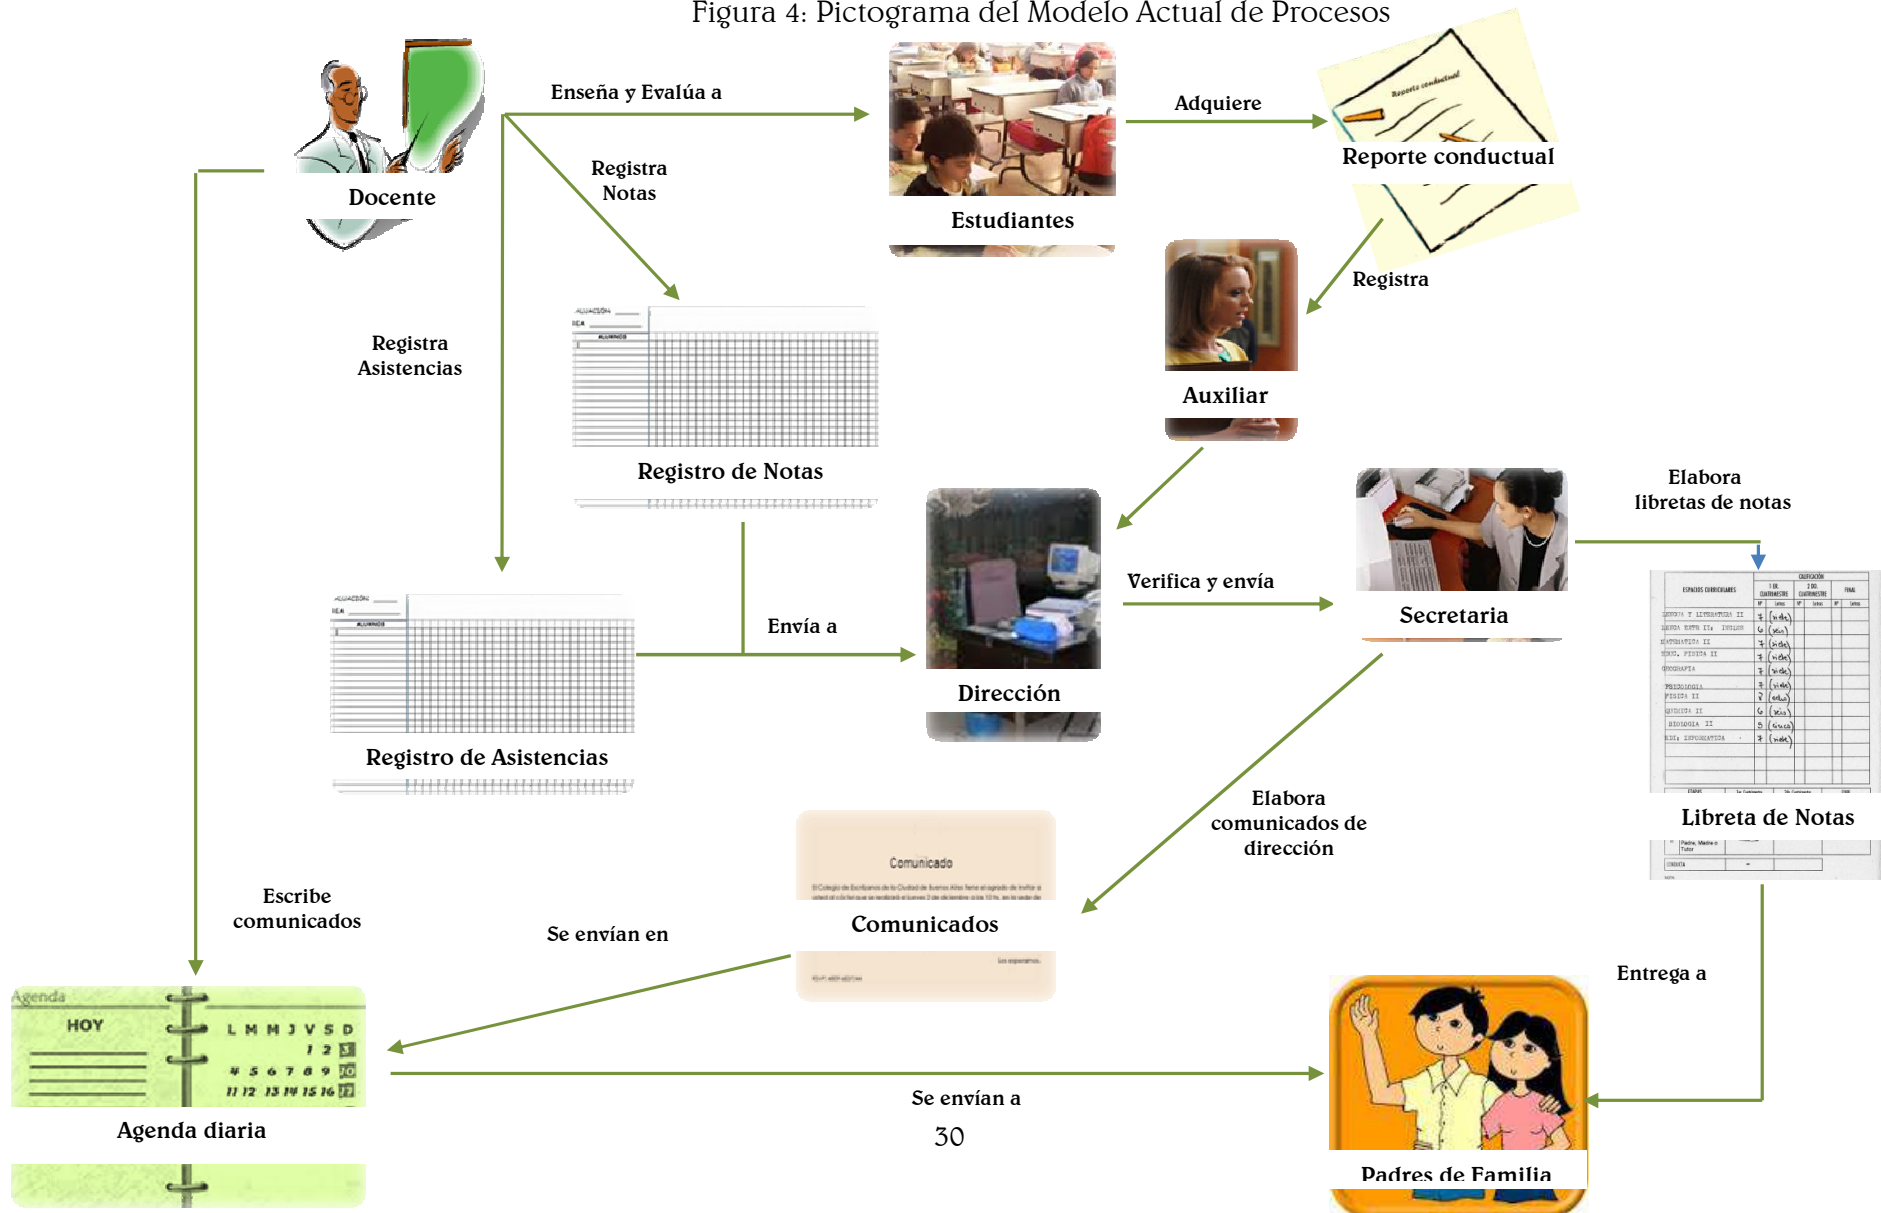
Figura 4: Pictograma del Modelo Actual de Procesos

Docente

Enseña y Evalúa a

Estudiantes

Adquiere

Reporte conductual

Registra Notas

Registra

Auxiliar

Registra Asistencias

Registro de Notas

Registro de Asistencias

Envía a

Dirección

Verifica y envía

Secretaria

Elabora libretas de notas

Libreta de Notas

Elabora comunicados de dirección

Comunicado

Comunicados

Escribe comunicados

Se envían en

Entrega a

Agenda

HOY

L M M J V S D

Agenda diaria

Se envían a

Padres de Familia

30